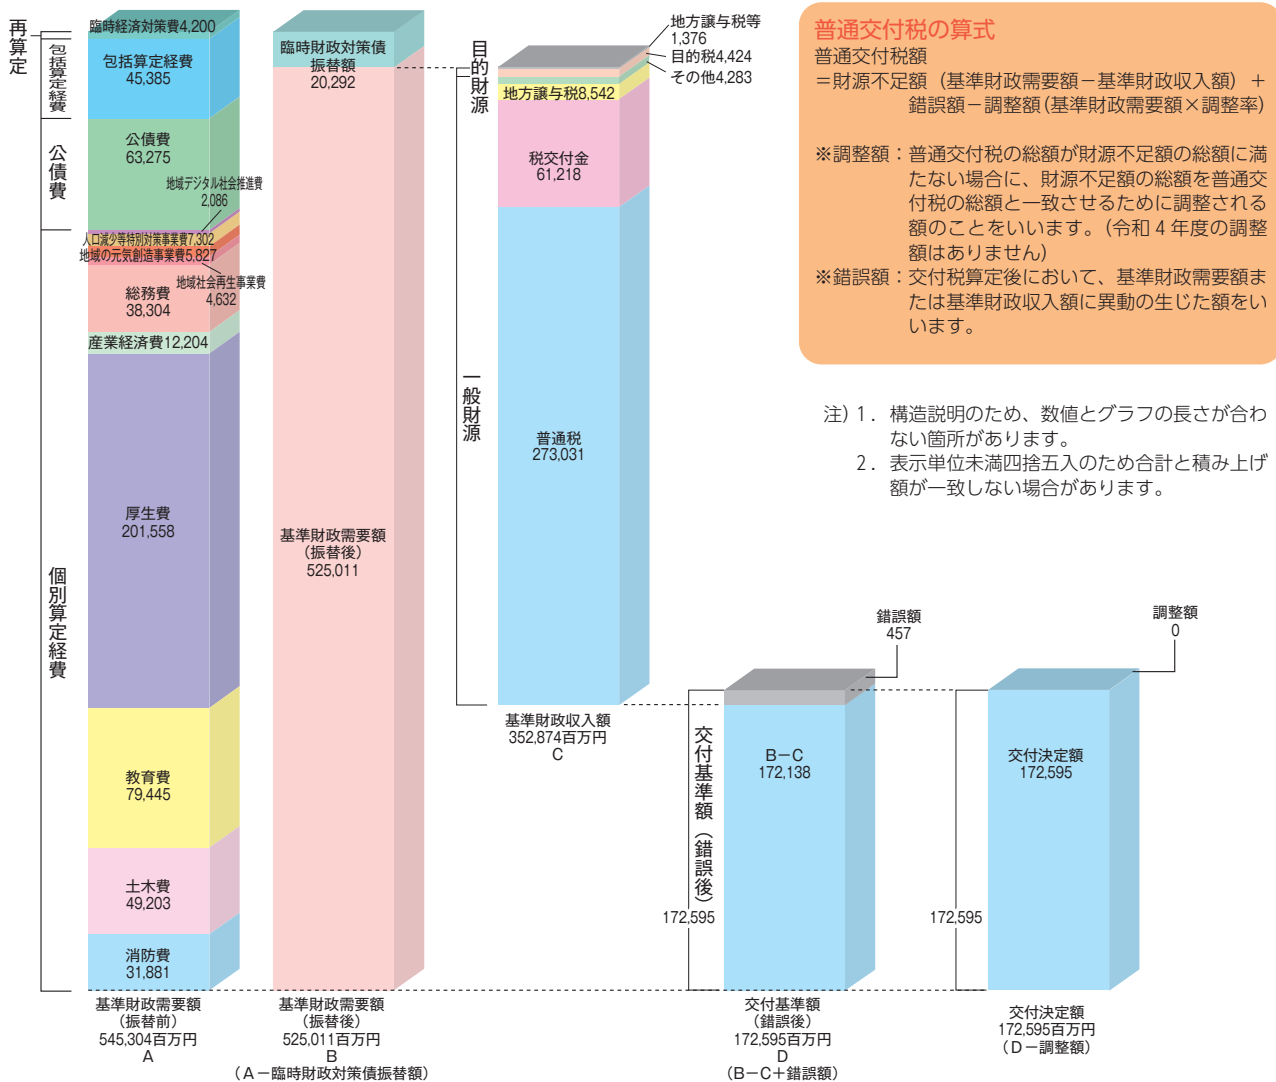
再算定

包括算定経費

公債費

個別算定経費

臨時経済対策費4,200
包括算定経費
45,385
公債費
63,275
地域デジタル社会推進費
2,086
人口減少等特別対策事業費7,302
地域の元気創造事業費5,827
地域社会再生事業費
4,632
総務費
38,304
産業経済費12,204
厚生費
201,558
教育費
79,445
土木費
49,203
消防費
31,881
基準財政需要額
（振替前）
545,304百万円
A

臨時財政対策債
振替額
20,292
基準財政需要額
（振替後）
525,011
基準財政需要額
（振替後）
525,011百万円
B
（A－臨時財政対策債振替額）

目的財源
一般財源

地方譲与税等
1,376
目的税4,424
その他4,283
地方譲与税8,542
税交付金
61,218
普通税
273,031
基準財政収入額
352,874百万円
C

普通交付税の算式
普通交付税額
＝財源不足額（基準財政需要額－基準財政収入額）＋錯誤額－調整額（基準財政需要額×調整率）

※調整額：普通交付税の総額が財源不足額の総額に満たない場合に、財源不足額の総額を普通交付税の総額と一致させるために調整される額のことをいいます。（令和４年度の調整額はありません）
※錯誤額：交付税算定後において、基準財政需要額または基準財政収入額に異動の生じた額をいいます。

注）1．構造説明のため、数値とグラフの長さが合わない箇所があります。
2．表示単位未満四捨五入のため合計と積み上げ額が一致しない場合があります。

錯誤額
457
調整額
0

交付基準額（錯誤後）
172,595
B－C
172,138
交付基準額
（錯誤後）
172,595百万円
D
（B－C＋錯誤額）

172,595
交付決定額
172,595
交付決定額
172,595百万円
（D－調整額）